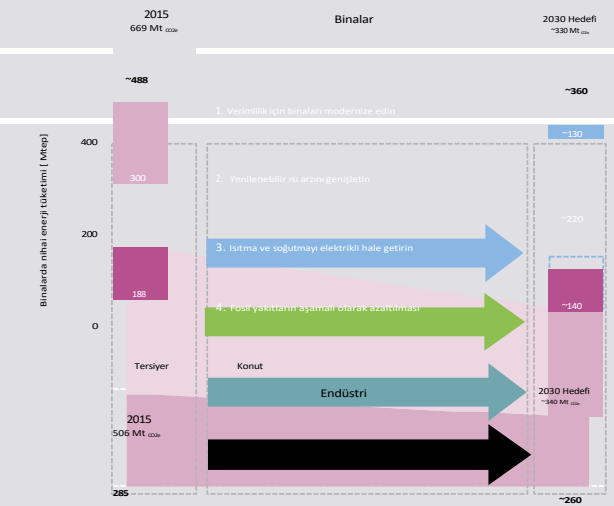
2015
669 Mt $_{CO2e}$

Binalar

2030 Hedefi
~330 Mt $_{CO2e}$

~488

~360

1. Verimlilik için binaları modernize edin

400

~130

300

2. Yenilenebilir ısı arzını genişletin

~220

200

3. Isıtma ve soğutmayı elektrikli hale getirin

188

4. Fosil yakıtların aşamalı olarak azaltılması

~140

0

Binalarda nihai enerji tüketimi [ Mtep]

Tersiyer

Konut

Endüstri

2030 Hedefi
~340 Mt $_{CO2e}$

2015
506 Mt $_{CO2e}$

285

~260